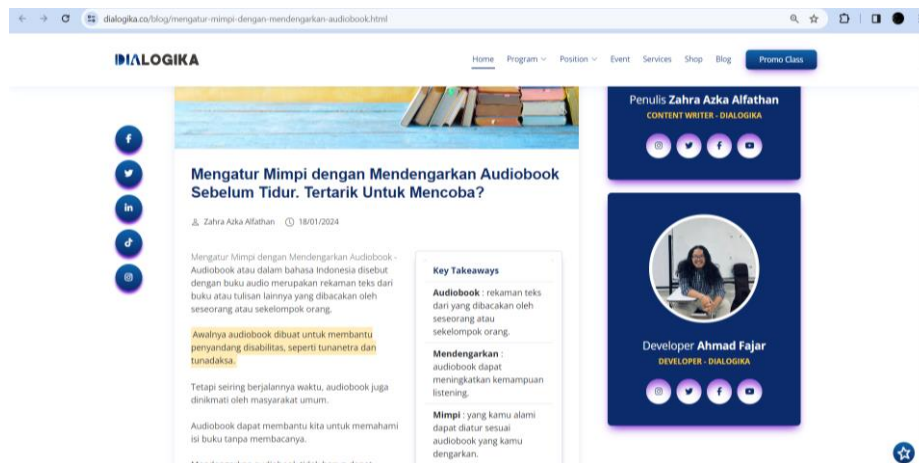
dialogika.co/blog/mengatur-mimpi-dengan-mendengarkan-audiobook.html

DIALOGIKA

Home Program Position Event Services Shop Blog Promo Class

Mengatur Mimpi dengan Mendengarkan Audiobook Sebelum Tidur. Tertarik Untuk Mencoba?

Zahra Azka Alfathan 18/01/2024

Mengatur Mimpi dengan Mendengarkan Audiobook - Audiobook atau dalam bahasa Indonesia disebut dengan buku audio merupakan rekaman teks dari buku atau tulisan lainnya yang dibacakan oleh seseorang atau sekelompok orang.

Awalnya audiobook dibuat untuk membantu penyandang disabilitas, seperti tunanetra dan tunadaksa.

Tetapi seiring berjalannya waktu, audiobook juga dinikmati oleh masyarakat umum.

Audiobook dapat membantu kita untuk memahami isi buku tanpa membacanya.

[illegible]

Key Takeaways

Audiobook : rekaman teks dari yang dibacakan oleh seseorang atau sekelompok orang.

Mendengarkan : audiobook dapat meningkatkan kemampuan listening.

Mimpi : yang kamu alami dapat diatur sesuai audiobook yang kamu dengarkan.

Penulis Zahra Azka Alfathan
CONTENT WRITER - DIALOGIKA

Developer Ahmad Fajar
DEVELOPER - DIALOGIKA